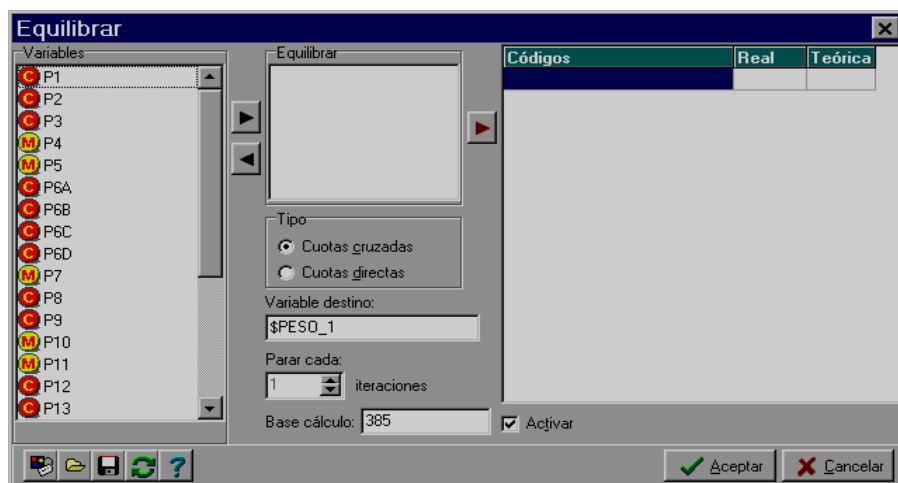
Equilibrar

Variables

C P1
C P2
C P3
M P4
M P5
C P6A
C P6B
C P6C
C P6D
M P7
C P8
C P9
M P10
M P11
C P12
C P13

Equilibrar

Tipo
Cuotas cruzadas
Cuotas directas

Variable destino:
$PESO_1

Parar cada:
1 iteraciones

Base cálculo: 385

| Códigos | Real | Teórica |
|---|---|---|
| | | |

Activar

?

Aceptar
Cancelar